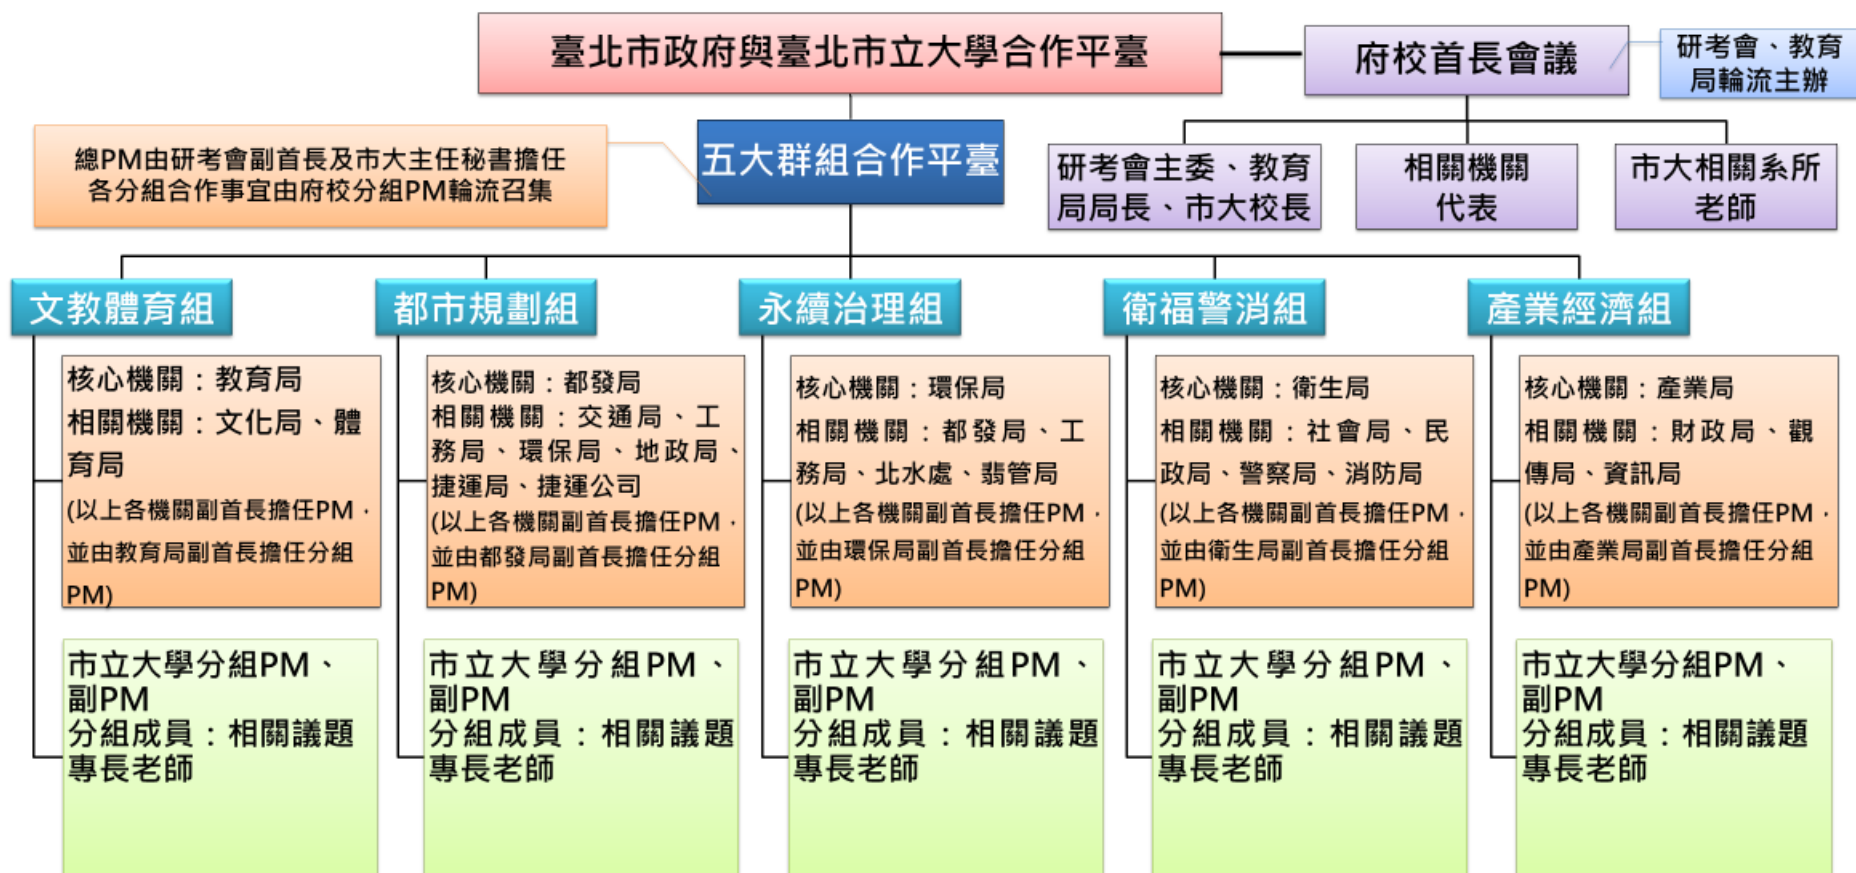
臺北市政府與臺北市立大學合作平臺

府校首長會議

研考會、教育局輪流主辦

總PM由研考會副首長及市大主任秘書擔任
各分組合作事宜由府校分組PM輪流召集

五大群組合作平臺

研考會主委、教育局局長、市大校長

相關機關代表

市大相關系所老師

文教體育組

核心機關：教育局
相關機關：文化局、體育局
(以上各機關副首長擔任PM，並由教育局副首長擔任分組PM)

市立大學分組PM、副PM
分組成員：相關議題專長老師

都市規劃組

核心機關：都發局
相關機關：交通局、工務局、環保局、地政局、捷運局、捷運公司
(以上各機關副首長擔任PM，並由都發局副首長擔任分組PM)

市立大學分組PM、副PM
分組成員：相關議題專長老師

永續治理組

核心機關：環保局
相關機關：都發局、工務局、北水處、翡管局
(以上各機關副首長擔任PM，並由環保局副首長擔任分組PM)

市立大學分組PM、副PM
分組成員：相關議題專長老師

衛福警消組

核心機關：衛生局
相關機關：社會局、民政局、警察局、消防局
(以上各機關副首長擔任PM，並由衛生局副首長擔任分組PM)

市立大學分組PM、副PM
分組成員：相關議題專長老師

產業經濟組

核心機關：產業局
相關機關：財政局、觀傳局、資訊局
(以上各機關副首長擔任PM，並由產業局副首長擔任分組PM)

市立大學分組PM、副PM
分組成員：相關議題專長老師